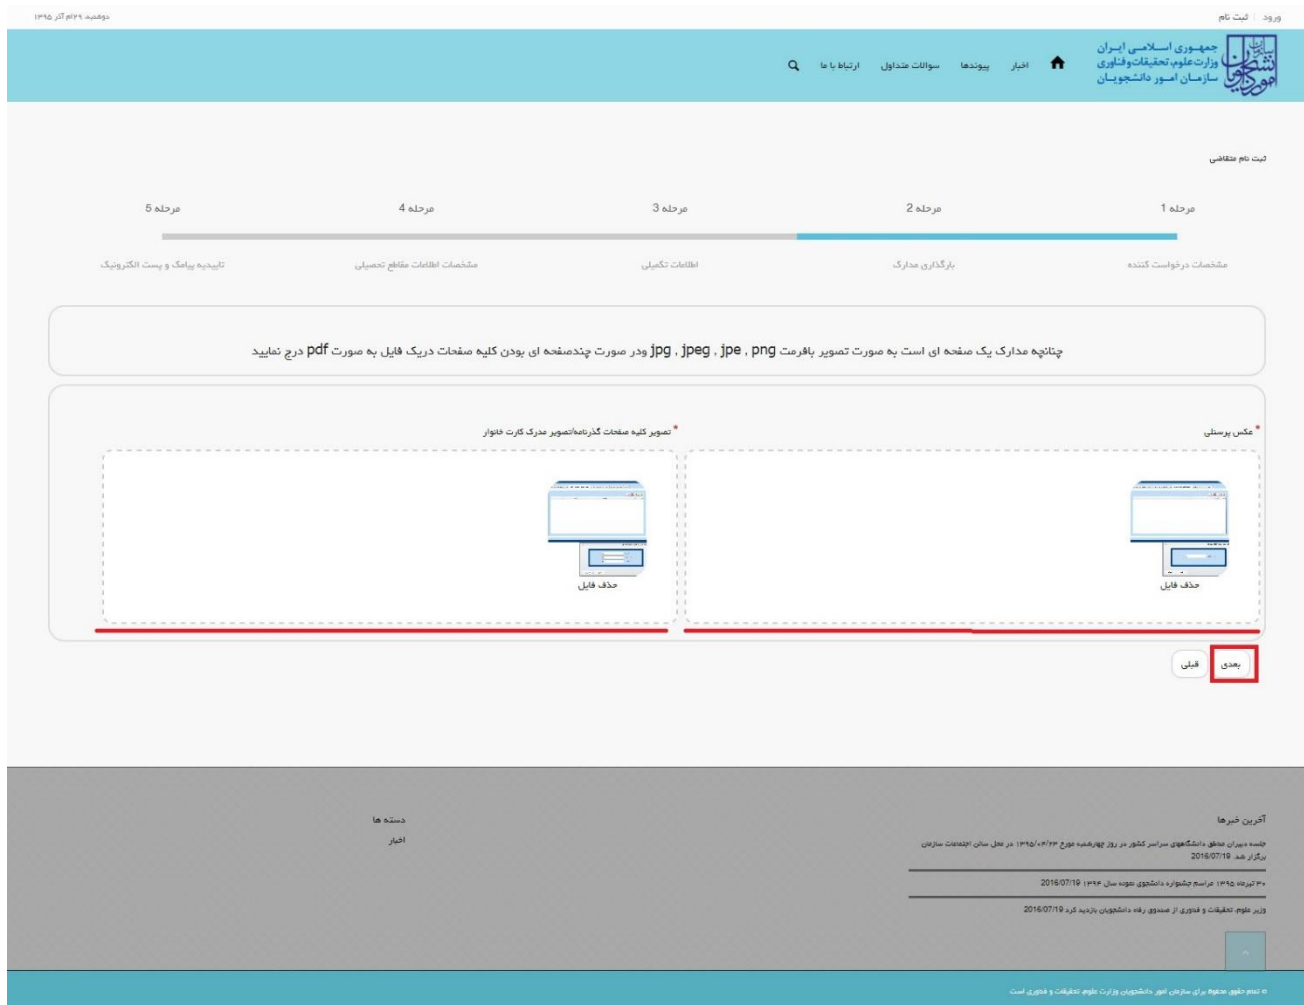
ورود | ثبت نام

دوشنبه ۲۹ آذر ۱۳۹۵

جمهوری اسلامی ایران
وزارت علوم، تحقیقات و فناوری
سازمان امور دانشجویان

اخبار پیوندها سوالات متداول ارتباط با ما

ثبت نام متقاضی

مرحله 1 مرحله 2 مرحله 3 مرحله 4 مرحله 5

مشخصات درخواست کننده بارگذاری مدارک اطلاعات تکمیلی مشخصات اطلاعات مقاطع تحصیلی تاییدیه پیامک و پست الکترونیک

چنانچه مدارک یک صفحه ای است به صورت تصویر بافرمت png , jpe , jpeg , jpg ودر صورت چندصفحه ای بودن کلیه صفحات دریک فایل به صورت pdf درج نمایید

* عکس پرسنلی

* تصویر کلیه صفحات گذرنامه/تصویر مدرک کارت خانوار

حذف فایل

حذف فایل

بعدی قبلی

آخرین خبرها

جلسه دبیران مجامع دانشگاههای سراسر کشور در روز چهارشنبه مورخ ۱۳۹۵/۰۴/۲۳ در محل سالن اجتماعات سازمان برگزار شد. 2016/07/19

۳۰ تیرماه ۱۳۹۵ مراسم جشنواره دانشجوی نمونه سال ۱۳۹۴ 2016/07/19

وزیر علوم، تحقیقات و فناوری از صندوق رفاه دانشجویان بازدید کرد 2016/07/19

دسته ها

اخبار

© تمام حقوق محفوظ برای سازمان امور دانشجویان وزارت علوم، تحقیقات و فناوری است